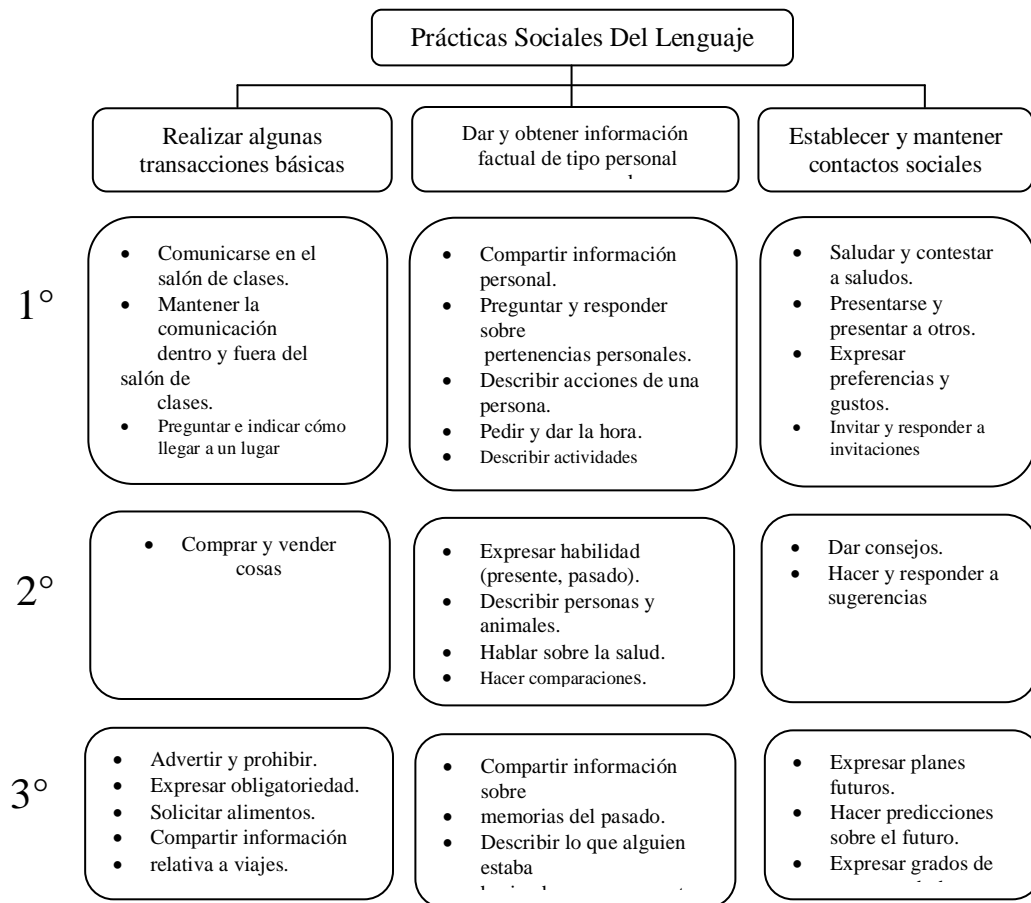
Prácticas Sociales Del Lenguaje

Realizar algunas transacciones básicas

Dar y obtener información factual de tipo personal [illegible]

Establecer y mantener contactos sociales

1°

- Comunicarse en el salón de clases.
- Mantener la comunicación dentro y fuera del salón de clases.
- Preguntar e indicar cómo llegar a un lugar

- Compartir información personal.
- Preguntar y responder sobre pertenencias personales.
- Describir acciones de una persona.
- Pedir y dar la hora.
- Describir actividades

- Saludar y contestar a saludos.
- Presentarse y presentar a otros.
- Expresar preferencias y gustos.
- Invitar y responder a invitaciones

2°

- Comprar y vender cosas

- Expresar habilidad (presente, pasado).
- Describir personas y animales.
- Hablar sobre la salud.
- Hacer comparaciones.

- Dar consejos.
- Hacer y responder a sugerencias

3°

- Advertir y prohibir.
- Expresar obligatoriedad.
- Solicitar alimentos.
- Compartir información
- relativa a viajes.

- Compartir información sobre
- memorias del pasado.
- Describir lo que alguien estaba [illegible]

- Expresar planes futuros.
- Hacer predicciones sobre el futuro.
- Expresar grados de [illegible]